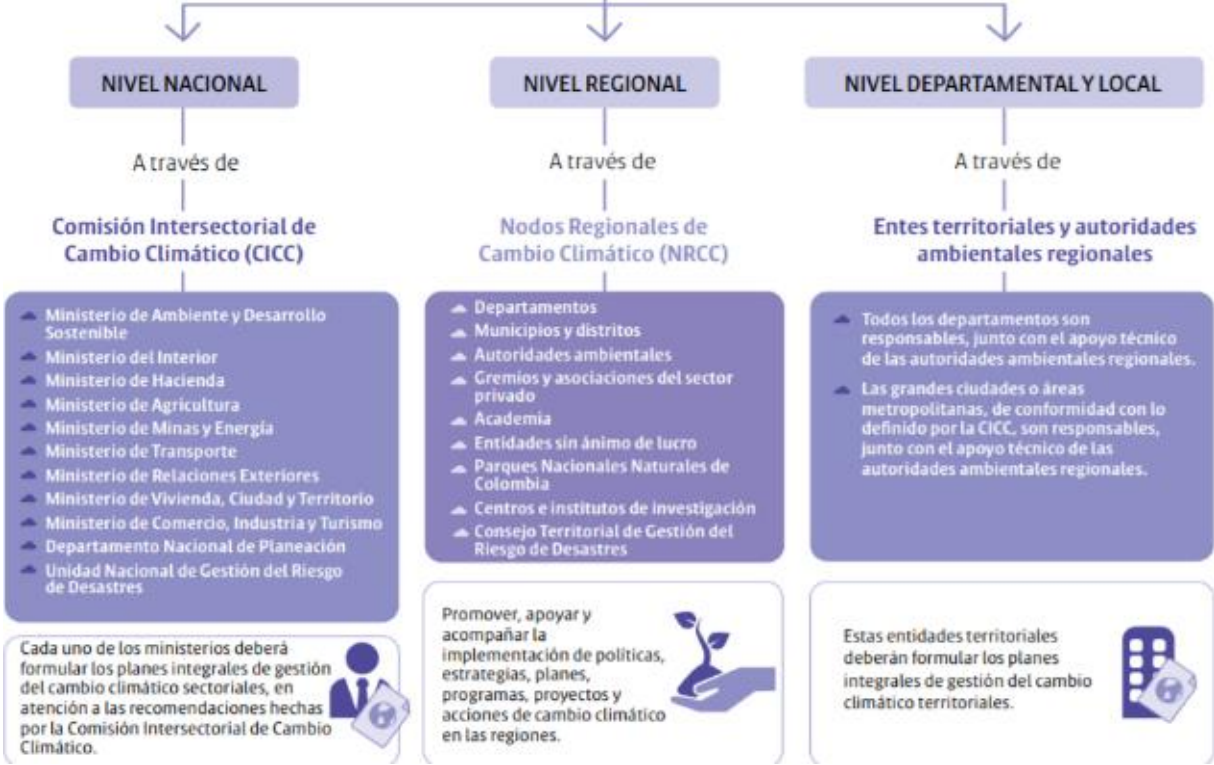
NIVEL NACIONAL

A través de

Comisión Intersectorial de Cambio Climático (CICC)

Ministerio de Ambiente y Desarrollo Sostenible
Ministerio del Interior
Ministerio de Hacienda
Ministerio de Agricultura
Ministerio de Minas y Energía
Ministerio de Transporte
Ministerio de Relaciones Exteriores
Ministerio de Vivienda, Ciudad y Territorio
Ministerio de Comercio, Industria y Turismo
Departamento Nacional de Planeación
Unidad Nacional de Gestión del Riesgo de Desastres

Cada uno de los ministerios deberá formular los planes integrales de gestión del cambio climático sectoriales, en atención a las recomendaciones hechas por la Comisión Intersectorial de Cambio Climático.

NIVEL REGIONAL

A través de

Nodos Regionales de Cambio Climático (NRCC)

Departamentos
Municipios y distritos
Autoridades ambientales
Gremios y asociaciones del sector privado
Academia
Entidades sin ánimo de lucro
Parques Nacionales Naturales de Colombia
Centros e institutos de investigación
Consejo Territorial de Gestión del Riesgo de Desastres

Promover, apoyar y acompañar la implementación de políticas, estrategias, planes, programas, proyectos y acciones de cambio climático en las regiones.

NIVEL DEPARTAMENTAL Y LOCAL

A través de

Entes territoriales y autoridades ambientales regionales

Todos los departamentos son responsables, junto con el apoyo técnico de las autoridades ambientales regionales.
Las grandes ciudades o áreas metropolitanas, de conformidad con lo definido por la CICC, son responsables, junto con el apoyo técnico de las autoridades ambientales regionales.

Estas entidades territoriales deberán formular los planes integrales de gestión del cambio climático territoriales.